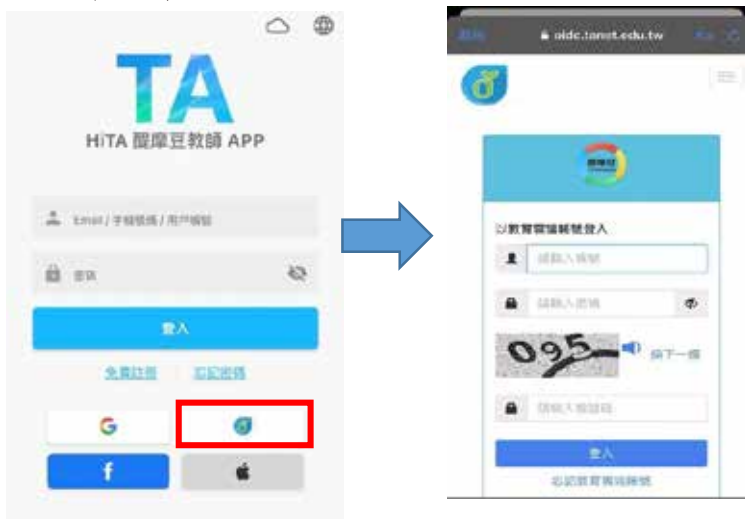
TA

HiTA 醍摩豆教師 APP

Email / 手機號碼 / 用戶編號

密碼

登入

免費註冊　忘記密碼

G

f

oidc.tanet.edu.tw

以教育雲端帳號登入

請輸入帳號

請輸入密碼

095

換下一個

請輸入驗證碼

登入

忘記教育雲端帳號